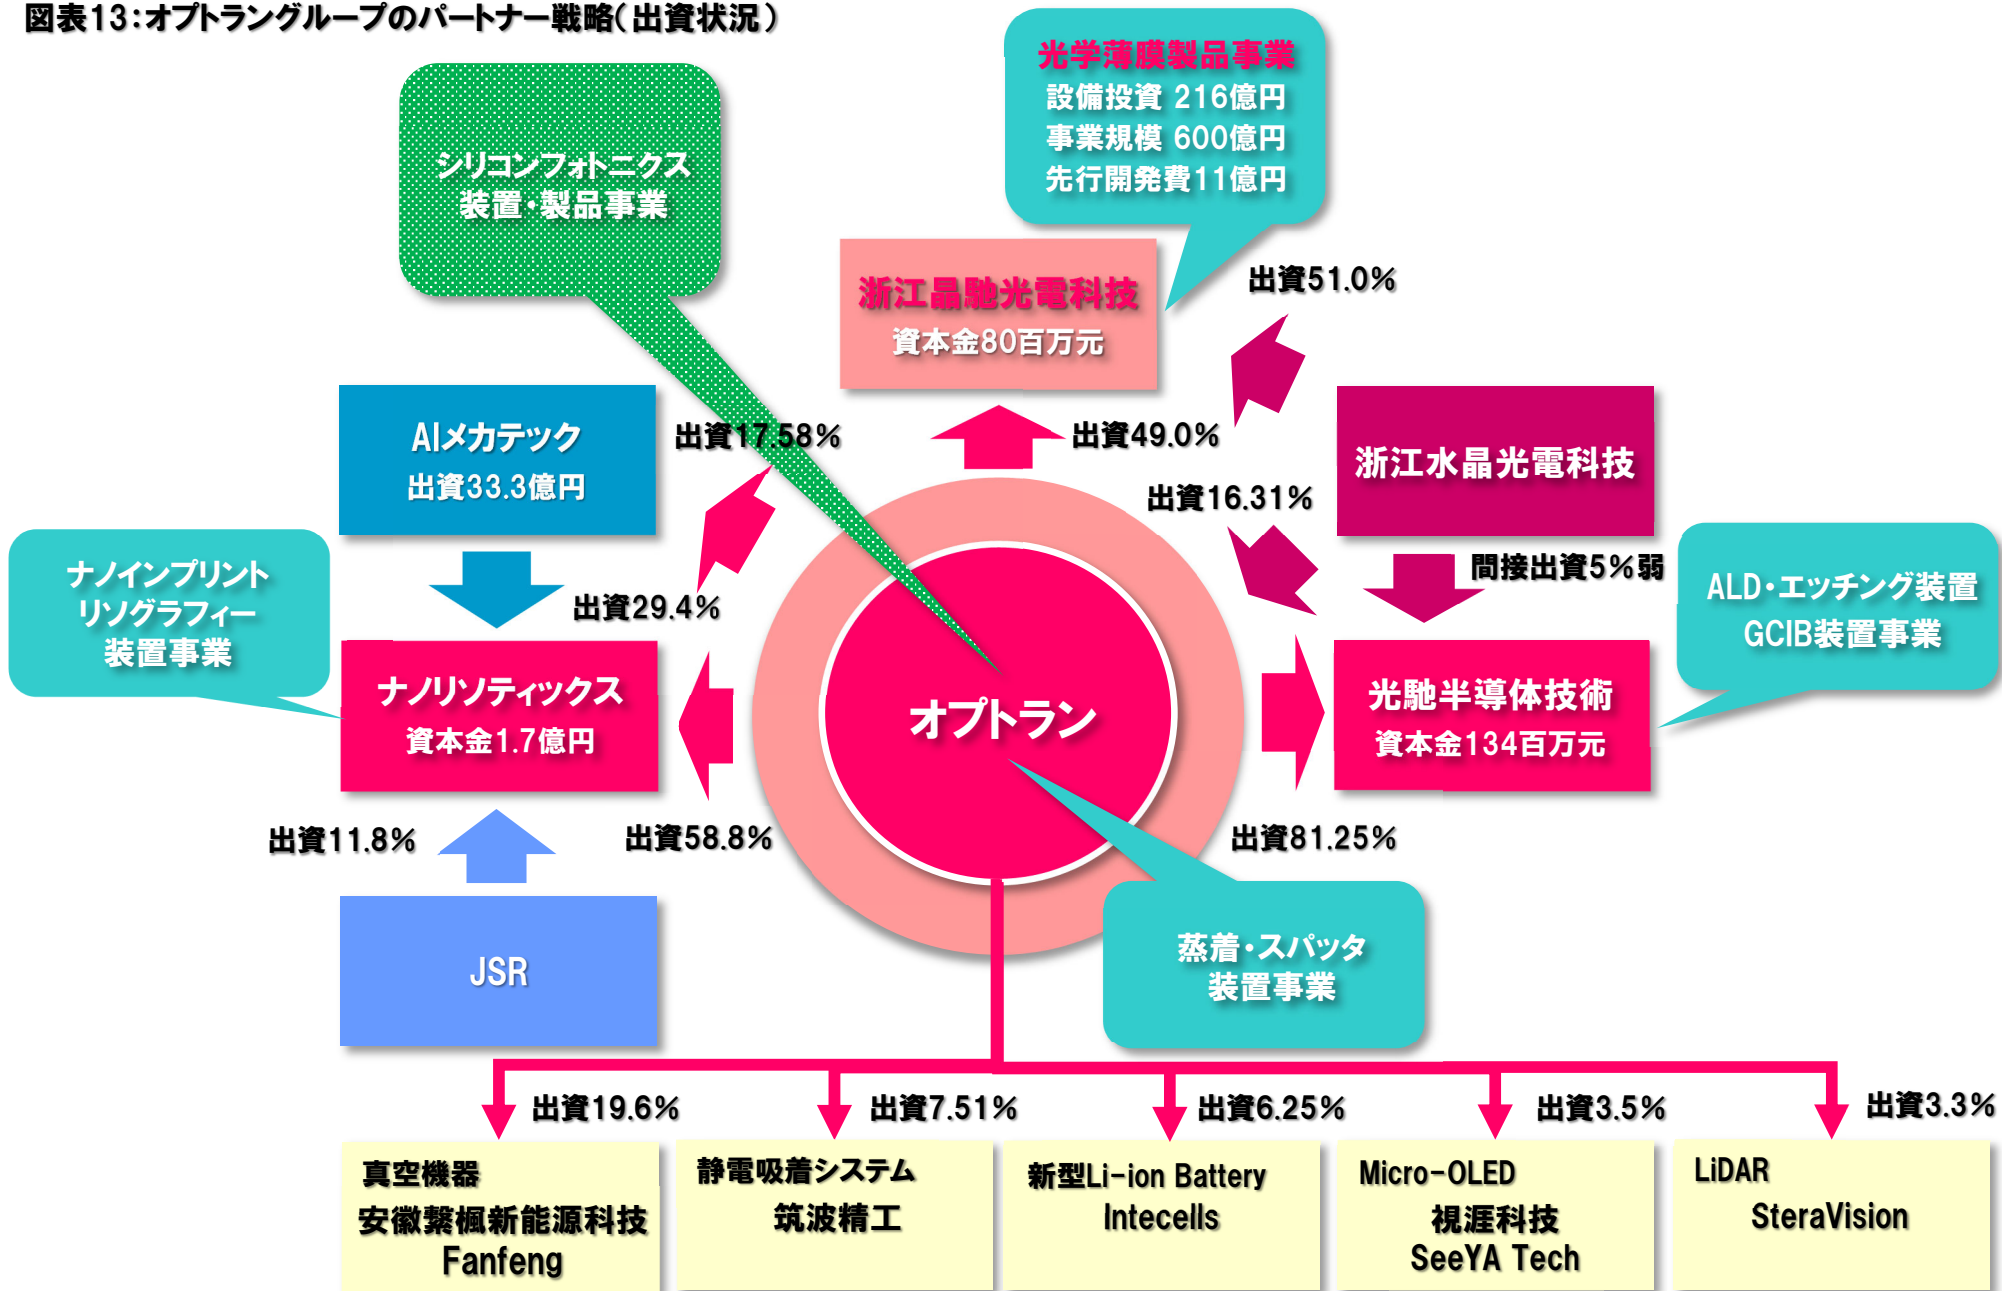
図表13:オプトラングループのパートナー戦略(出資状況)

シリコンフォトニクス
装置・製品事業

光学薄膜製品事業
設備投資 216億円
事業規模 600億円
先行開発費11億円

浙江晶馳光電科技
資本金80百万元

出資51.0%

出資49.0%

AIメカテック
出資33.3億円

出資17.58%

浙江水晶光電科技

出資16.31%

間接出資5%弱

ナノインプリント
リソグラフィー
装置事業

出資29.4%

ナノリソティックス
資本金1.7億円

オプトラン

ALD・エッチング装置
GCIB装置事業

光馳半導体技術
資本金134百万元

出資11.8%

出資58.8%

出資81.25%

JSR

蒸着・スパッタ
装置事業

出資19.6%

出資7.51%

出資6.25%

出資3.5%

出資3.3%

真空機器
安徽繁楓新能源科技
Fanfeng

静電吸着システム
筑波精工

新型Li-ion Battery
Intecells

Micro-OLED
視涯科技
SeeYA Tech

LiDAR
SteraVision